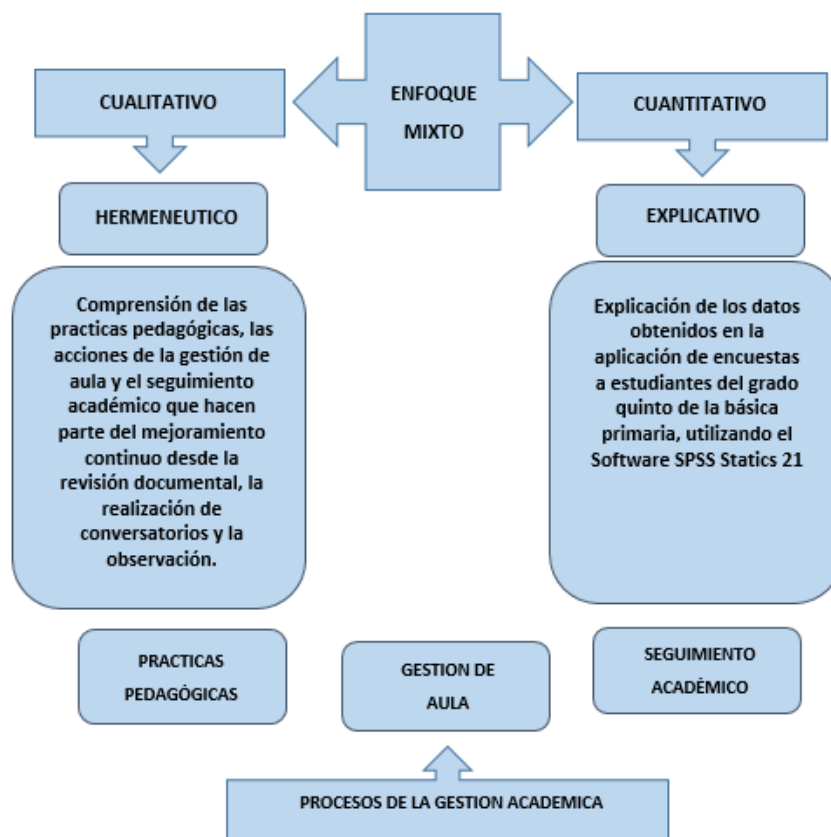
ENFOQUE MIXTO

CUALITATIVO

CUANTITATIVO

HERMENEUTICO

EXPLICATIVO

Comprensión de las practicas pedagógicas, las acciones de la gestión de aula y el seguimiento académico que hacen parte del mejoramiento continuo desde la revisión documental, la realización de conversatorios y la observación.

Explicación de los datos obtenidos en la aplicación de encuestas a estudiantes del grado quinto de la básica primaria, utilizando el Software SPSS Statics 21

PRACTICAS PEDAGÓGICAS

GESTION DE AULA

SEGUIMIENTO ACADÉMICO

PROCESOS DE LA GESTION ACADEMICA